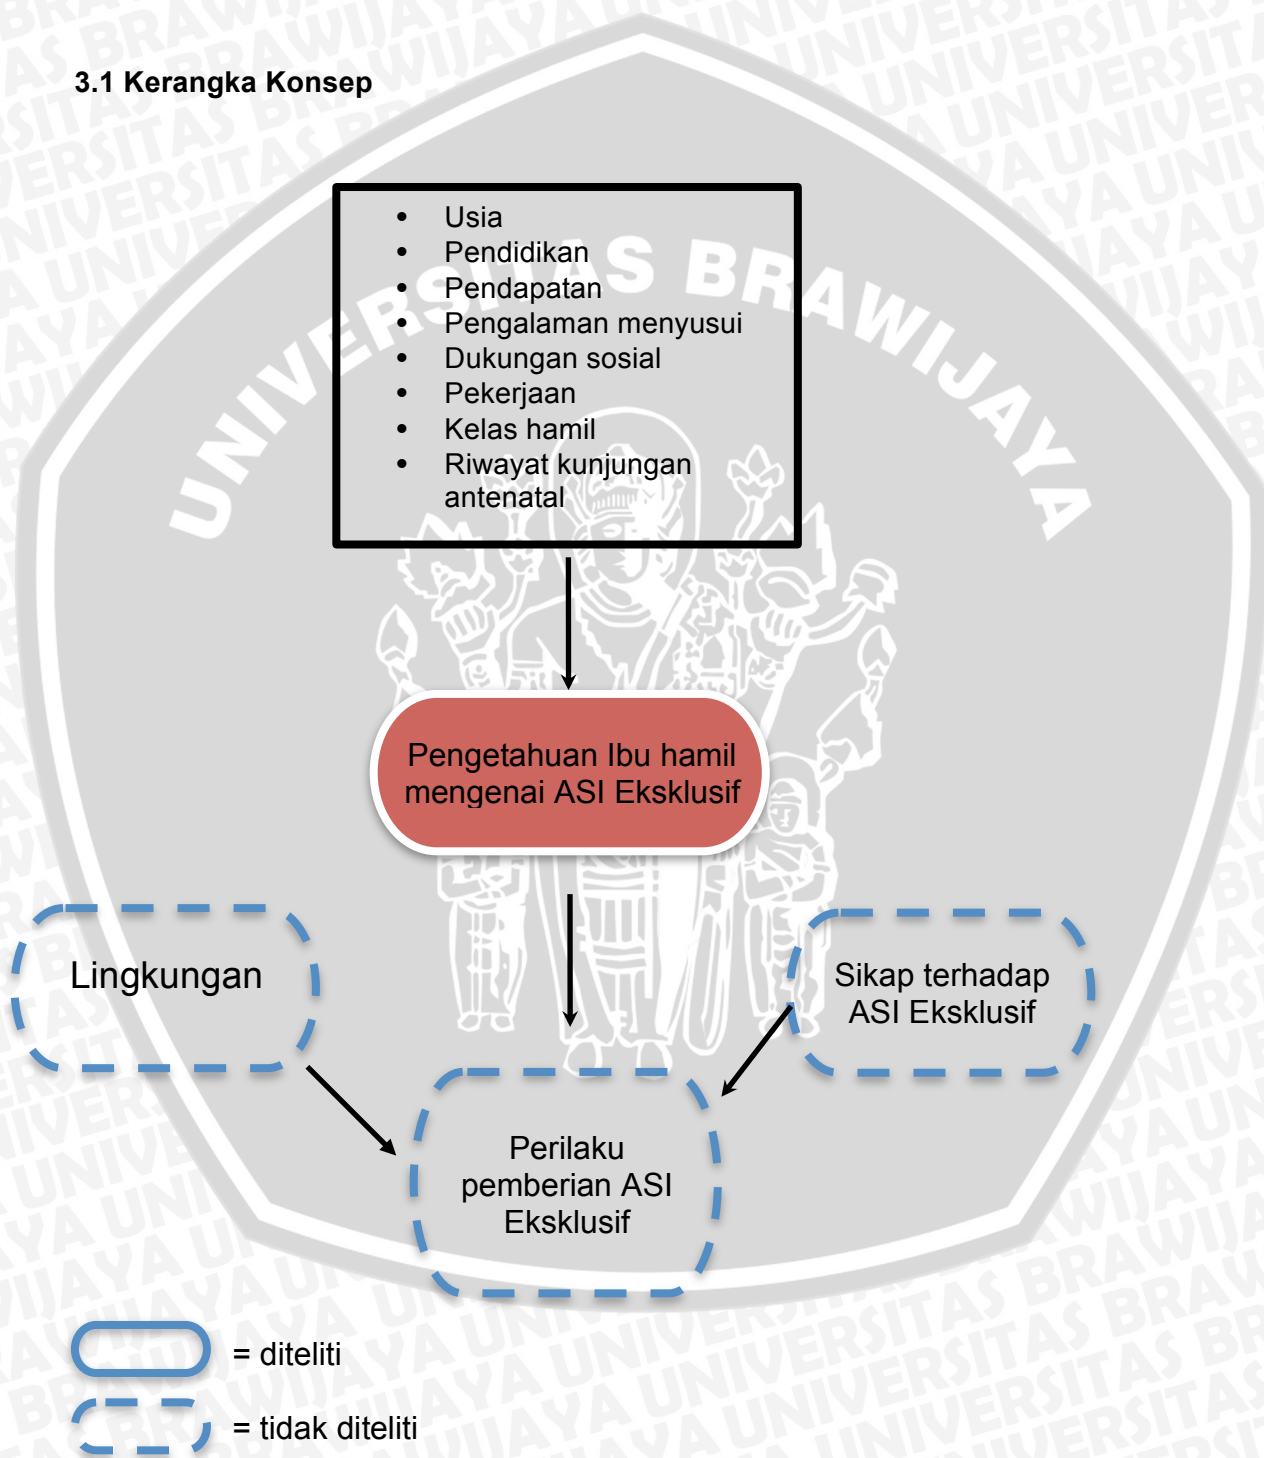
3.1 Kerangka Konsep

- Usia
- Pendidikan
- Pendapatan
- Pengalaman menyusui
- Dukungan sosial
- Pekerjaan
- Kelas hamil
- Riwayat kunjungan antenatal

Pengetahuan Ibu hamil mengenai ASI Eksklusif

Lingkungan

Sikap terhadap ASI Eksklusif

Perilaku pemberian ASI Eksklusif

= diteliti

= tidak diteliti

UNIVERSITAS BRAWIJAYA